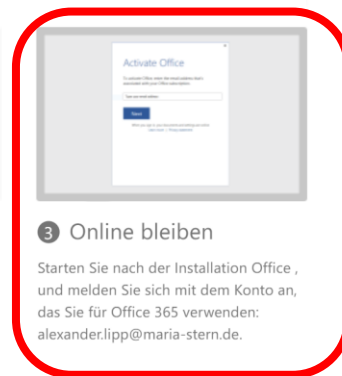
Activate Office

To activate Office, enter the email address that's associated with your Office subscription.

Type your email address

Next

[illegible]

3 Online bleiben

Starten Sie nach der Installation Office , und melden Sie sich mit dem Konto an, das Sie für Office 365 verwenden: alexander.lipp@maria-stern.de.